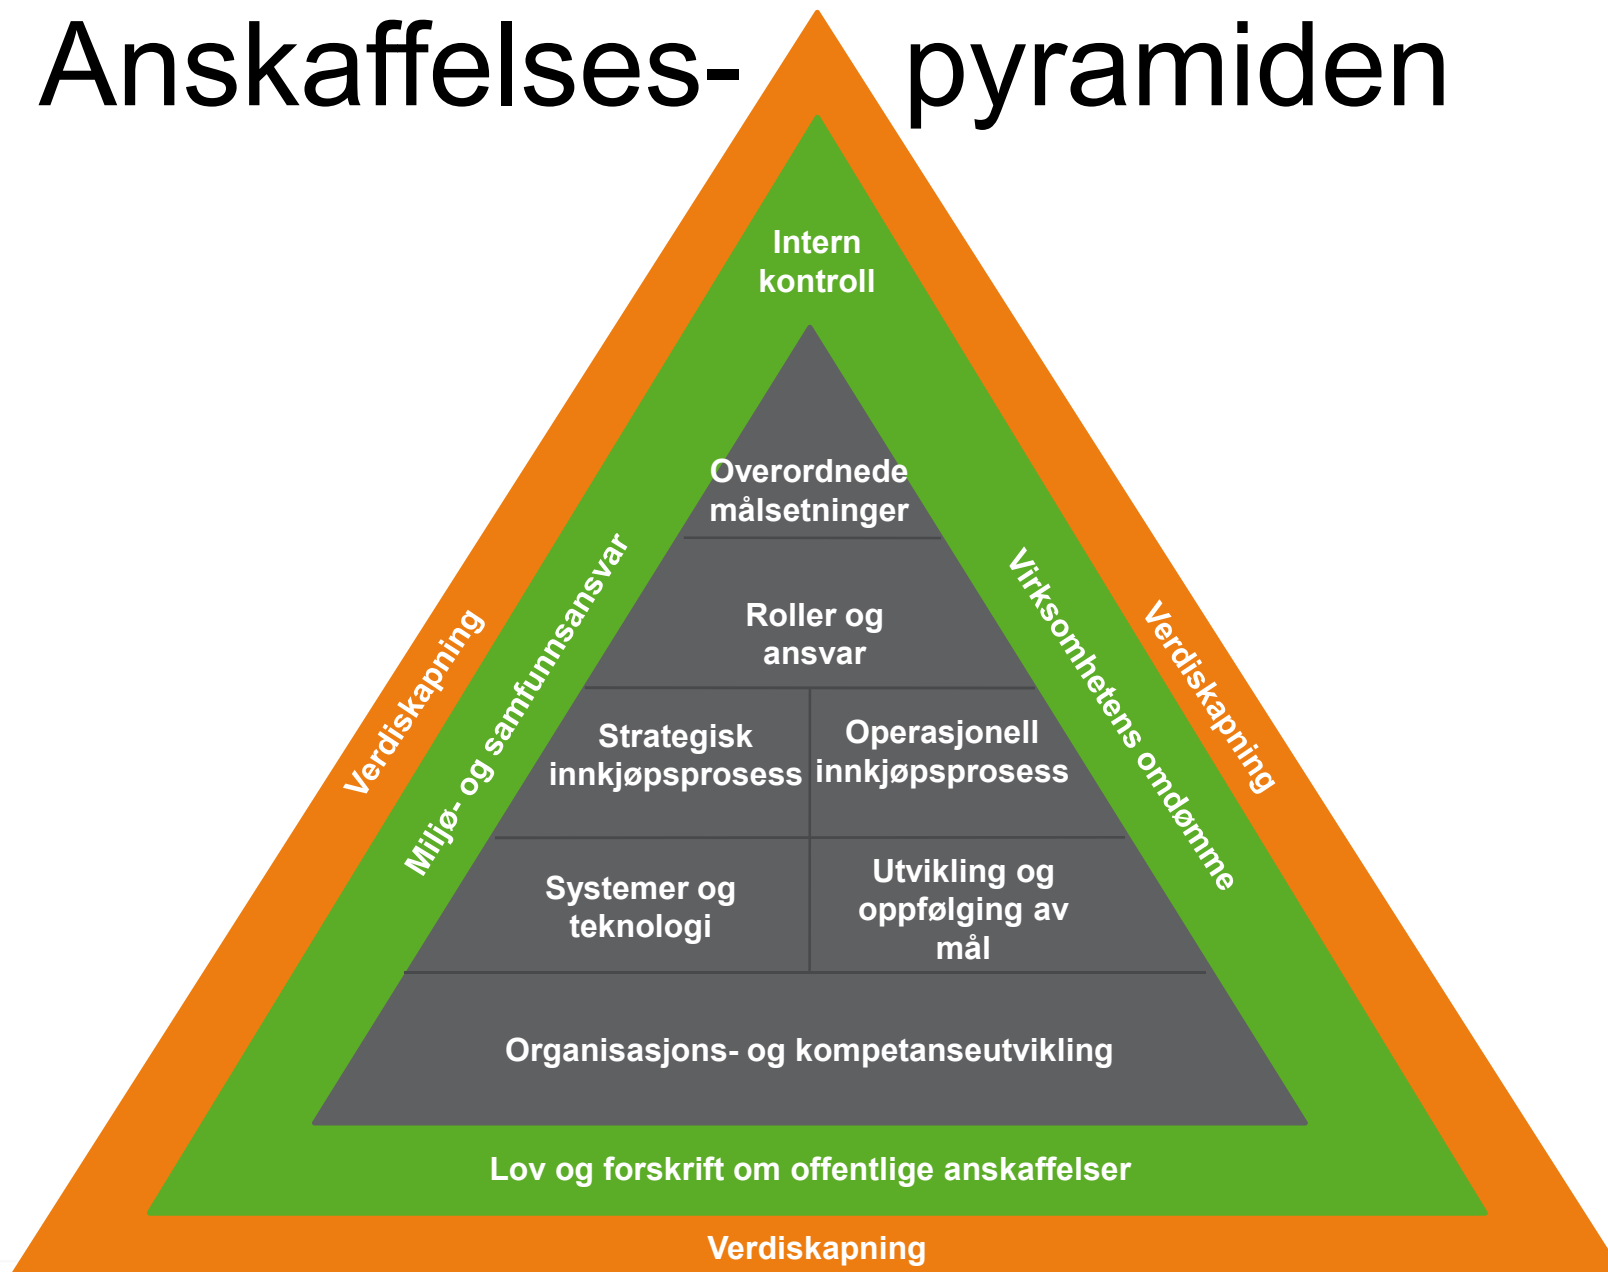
Anskaffelses- pyramiden

Intern kontroll

Overordnede målsetninger

Roller og ansvar

Strategisk innkjøpsprosess

Operasjonell innkjøpsprosess

Systemer og teknologi

Utvikling og oppfølging av mål

Organisasjons- og kompetanseutvikling

Verdiskapning

Miljø- og samfunnsansvar

Virksomhetens omdømme

Verdiskapning

Lov og forskrift om offentlige anskaffelser

Verdiskapning